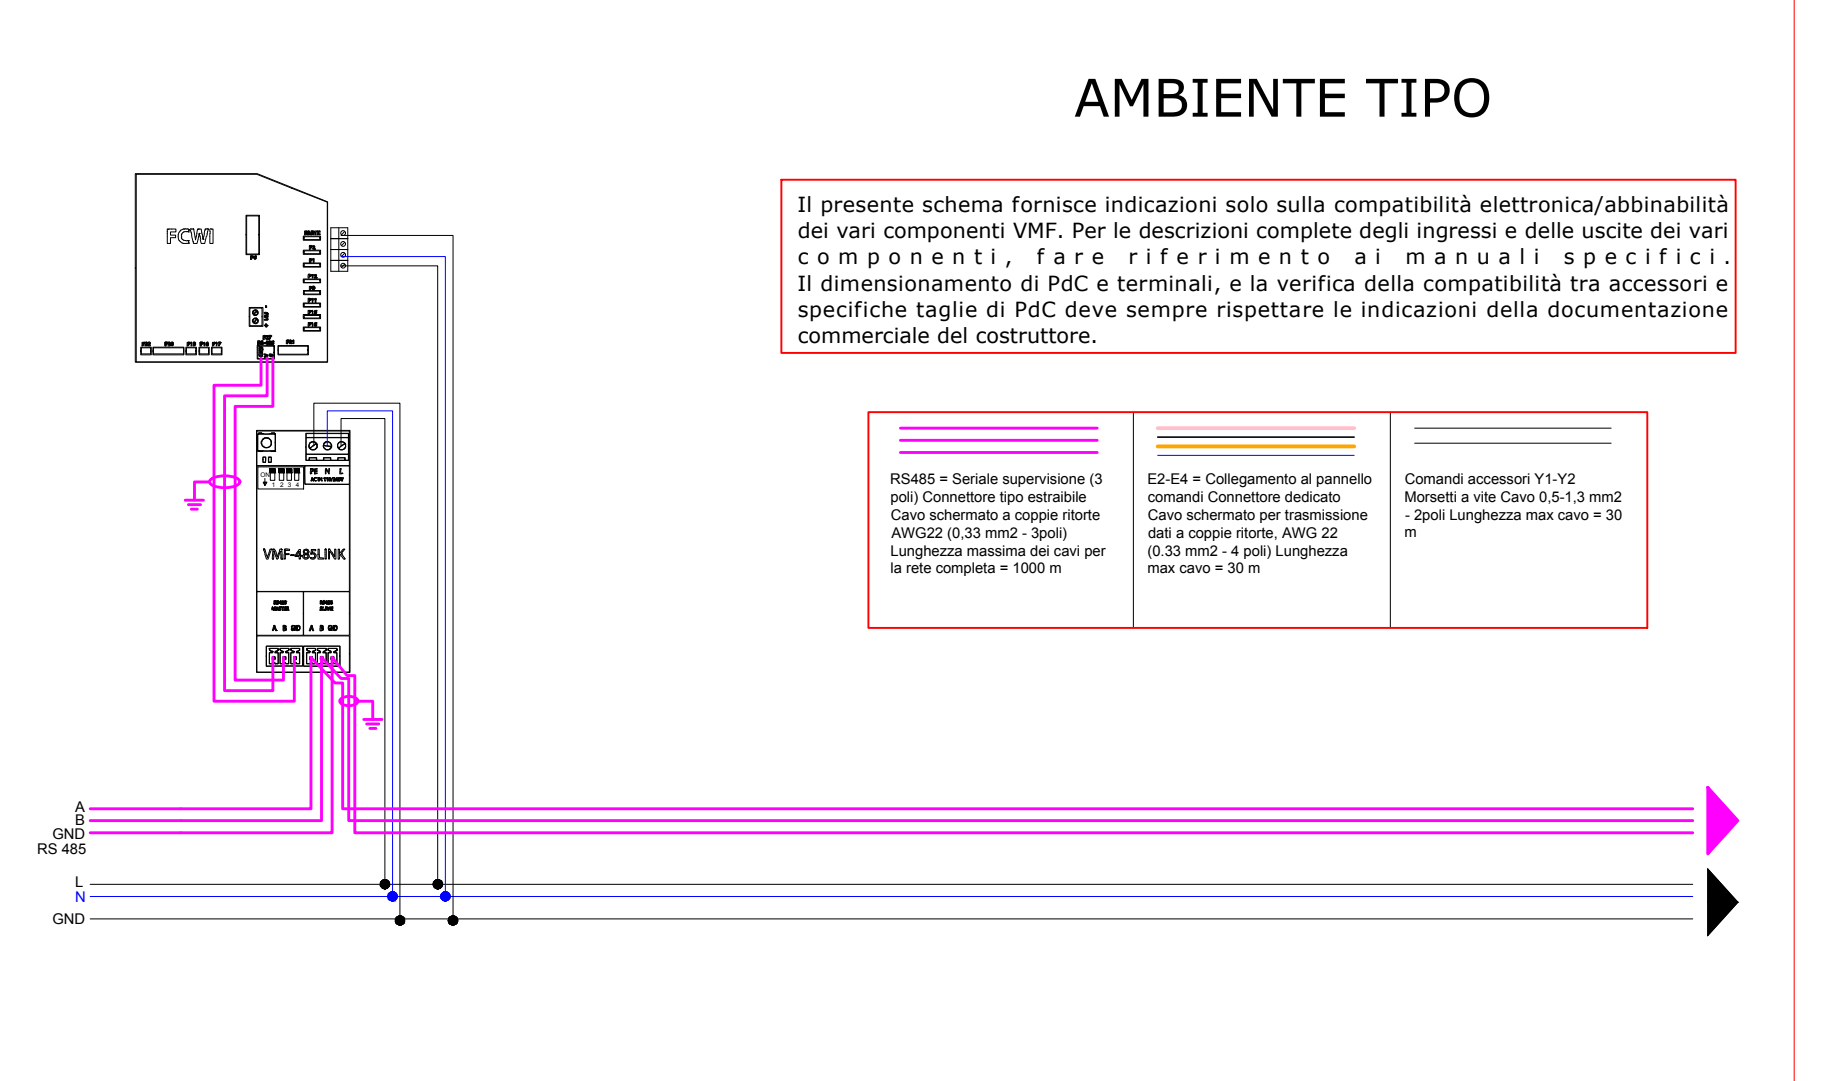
AMBIENTE TIPO

Il presente schema fornisce indicazioni solo sulla compatibilità elettronica/abbinabilità dei vari componenti VMF. Per le descrizioni complete degli ingressi e delle uscite dei vari componenti, fare riferimento ai manuali specifici. Il dimensionamento di PdC e terminali, e la verifica della compatibilità tra accessori e specifiche taglie di PdC deve sempre rispettare le indicazioni della documentazione commerciale del costruttore.

FCWI

VMF-485LINK

| RS485 = Seriale supervisione (3 poli) Connettore tipo estraibile Cavo schermato a coppie ritorte AWG22 (0,33 mm2 - 3poli) Lunghezza massima dei cavi per la rete completa = 1000 m | E2-E4 = Collegamento al pannello comandi Connettore dedicato Cavo schermato per trasmissione dati a coppie ritorte, AWG 22 (0.33 mm2 - 4 poli) Lunghezza max cavo = 30 m | Comandi accessori Y1-Y2 Morsetti a vite Cavo 0,5-1,3 mm2 - 2poli Lunghezza max cavo = 30 m |
|---|---|---|

A
B
GND
RS 485

L
N
GND